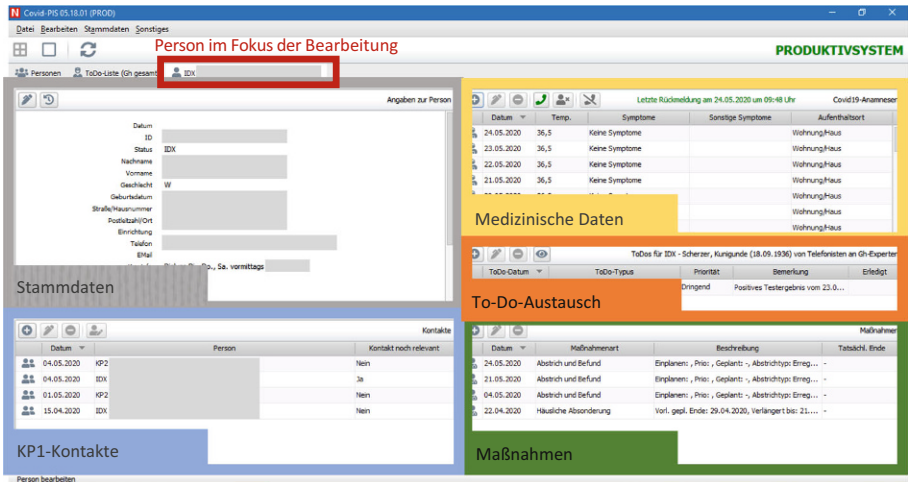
Covid-PIS 05.18.01 (PROD)

Datei Bearbeiten Stammdaten Sonstiges

Person im Fokus der Bearbeitung

PRODUKTIVSYSTEM

Personen ToDo-Liste (Gh gesamt IDX

Angaben zur Person

Datum
ID
Status IDX
Nachname
Vorname
Geschlecht W
Geburtsdatum
Straße/Hausnummer
Postleitzahl/Ort
Einrichtung
Telefon
EMail

Stammdaten

Letzte Rückmeldung am 24.05.2020 um 09:48 Uhr Covid19-Anamnese

| Datum | Temp. | Symptome | Sonstige Symptome | Aufenthaltsort |
|---|---|---|---|---|
| 24.05.2020 | 36,5 | Keine Symptome | | Wohnung/Haus |
| 23.05.2020 | 36,5 | Keine Symptome | | Wohnung/Haus |
| 22.05.2020 | 36,5 | Keine Symptome | | Wohnung/Haus |
| 21.05.2020 | 36,5 | Keine Symptome | | Wohnung/Haus |
| | | | | Wohnung/Haus |
| | | | | Wohnung/Haus |

Medizinische Daten

ToDos für IDX - Scherzer, Kunigunde (18.09.1936) von Telefonisten an Gh-Experten

| ToDo-Datum | ToDo-Typus | Priorität | Bemerkung | Erledigt |
|---|---|---|---|---|
| | | Dringend | Positives Testergebnis vom 23.0... | |

To-Do-Austausch

Kontakte

| Datum | | Person | Kontakt noch relevant |
|---|---|---|---|
| 04.05.2020 | KP2 | | Nein |
| 04.05.2020 | IDX | | Ja |
| 01.05.2020 | KP2 | | Nein |
| 15.04.2020 | IDX | | Nein |

KP1-Kontakte

Maßnahmen

| Datum | Maßnahmenart | Beschreibung | Tatsächl. Ende |
|---|---|---|---|
| 24.05.2020 | Abstrich und Befund | Einplanen: , Prio: , Geplant: -, Abstrichtyp: Erreg... | - |
| 21.05.2020 | Abstrich und Befund | Einplanen: , Prio: , Geplant: -, Abstrichtyp: Erreg... | - |
| 04.05.2020 | Abstrich und Befund | Einplanen: , Prio: , Geplant: -, Abstrichtyp: Erreg... | - |
| 22.04.2020 | Häusliche Absonderung | Vorl. gepl. Ende: 29.04.2020, Verlängert bis: 21.... | - |

Maßnahmen

Person bearbeiten